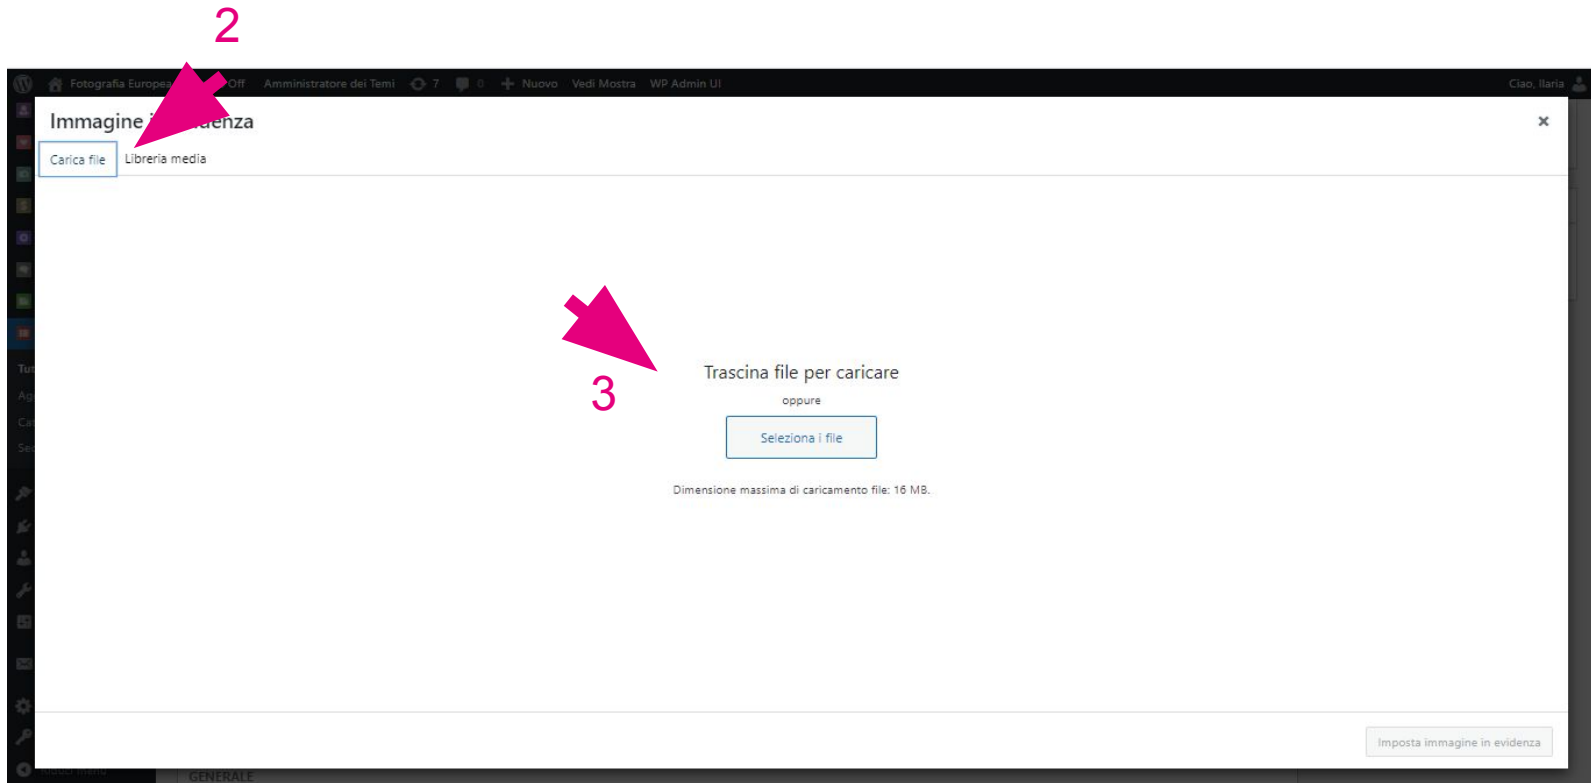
2

Fotografia Europea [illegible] Off Amministratore dei Temi 7 0 Nuovo Vedi Mostra WP Admin UI

Ciao, Ilaria

Immagine i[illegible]denza

×

Carica file Libreria media

Tu
Ag
Ca
Se

3

Trascina file per caricare

oppure

Seleziona i file

Dimensione massima di caricamento file: 16 MB.

Imposta immagine in evidenza

GENERALE